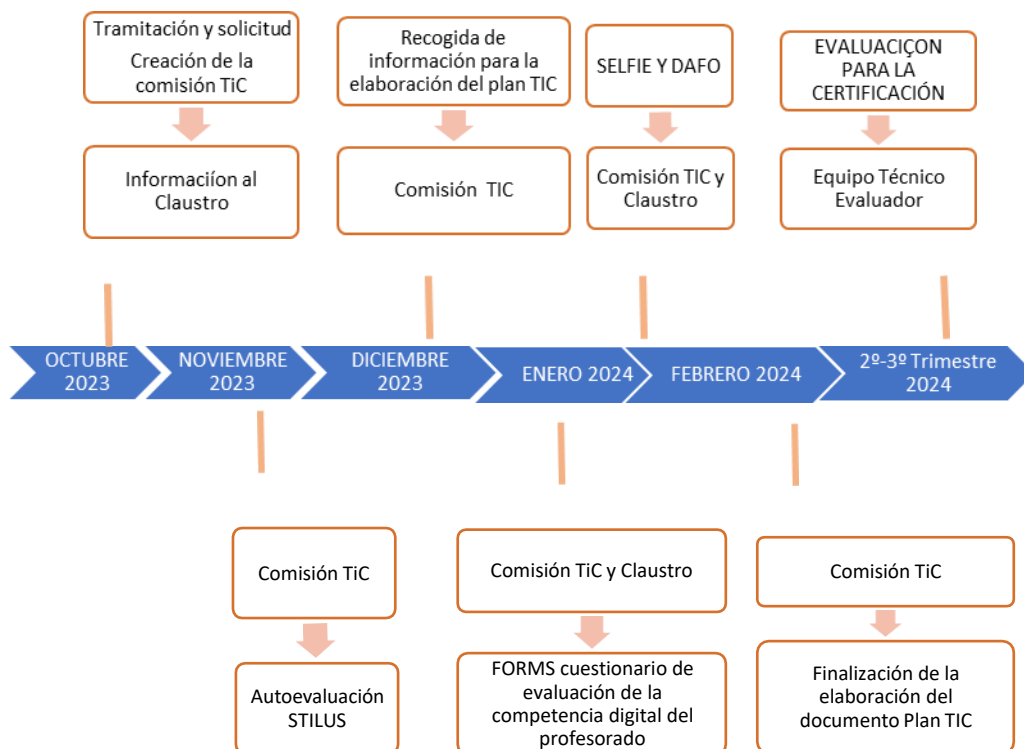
Tramitación y solicitud
Creación de la comisión TiC

Informacíion al Claustro

Recogida de información para la elaboración del plan TIC

Comisión TIC

SELFIE Y DAFO

Comisión TIC y Claustro

EVALUACIÇON PARA LA CERTIFICACIÓN

Equipo Técnico Evaluador

OCTUBRE 2023

NOVIEMBRE 2023

DICIEMBRE 2023

ENERO 2024

FEBRERO 2024

2º-3º Trimestre 2024

Comisión TiC

Autoevaluación STILUS

Comisión TiC y Claustro

FORMS cuestionario de evaluación de la competencia digital del profesorado

Comisión TiC

Finalización de la elaboración del documento Plan TIC